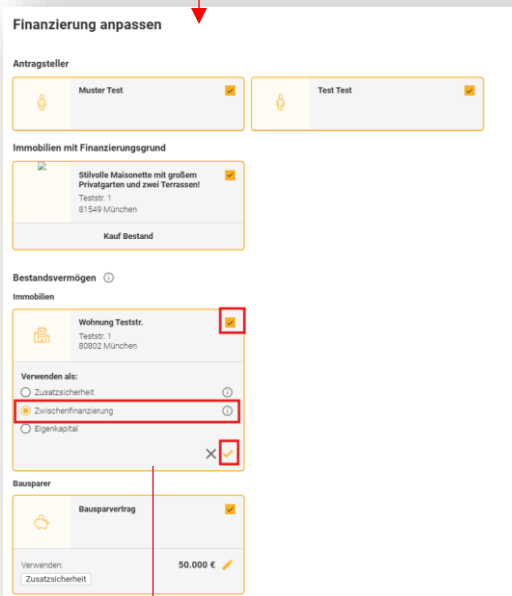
Finanzierung anpassen

Antragsteller

Muster Test

Test Test

Immobilien mit Finanzierungsgrund

Stilvolle Maisonette mit großem Privatgarten und zwei Terrassen!
Teststr. 1
81549 München

Kauf Bestand

Bestandsvermögen

Immobilien

Wohnung Teststr.
Teststr. 1
80802 München

Verwenden als:
Zusatzsicherheit
Zwischenfinanzierung
Eigenkapital

Bausparer

Bausparvertrag

Verwenden:
Zusatzsicherheit
50.000 €